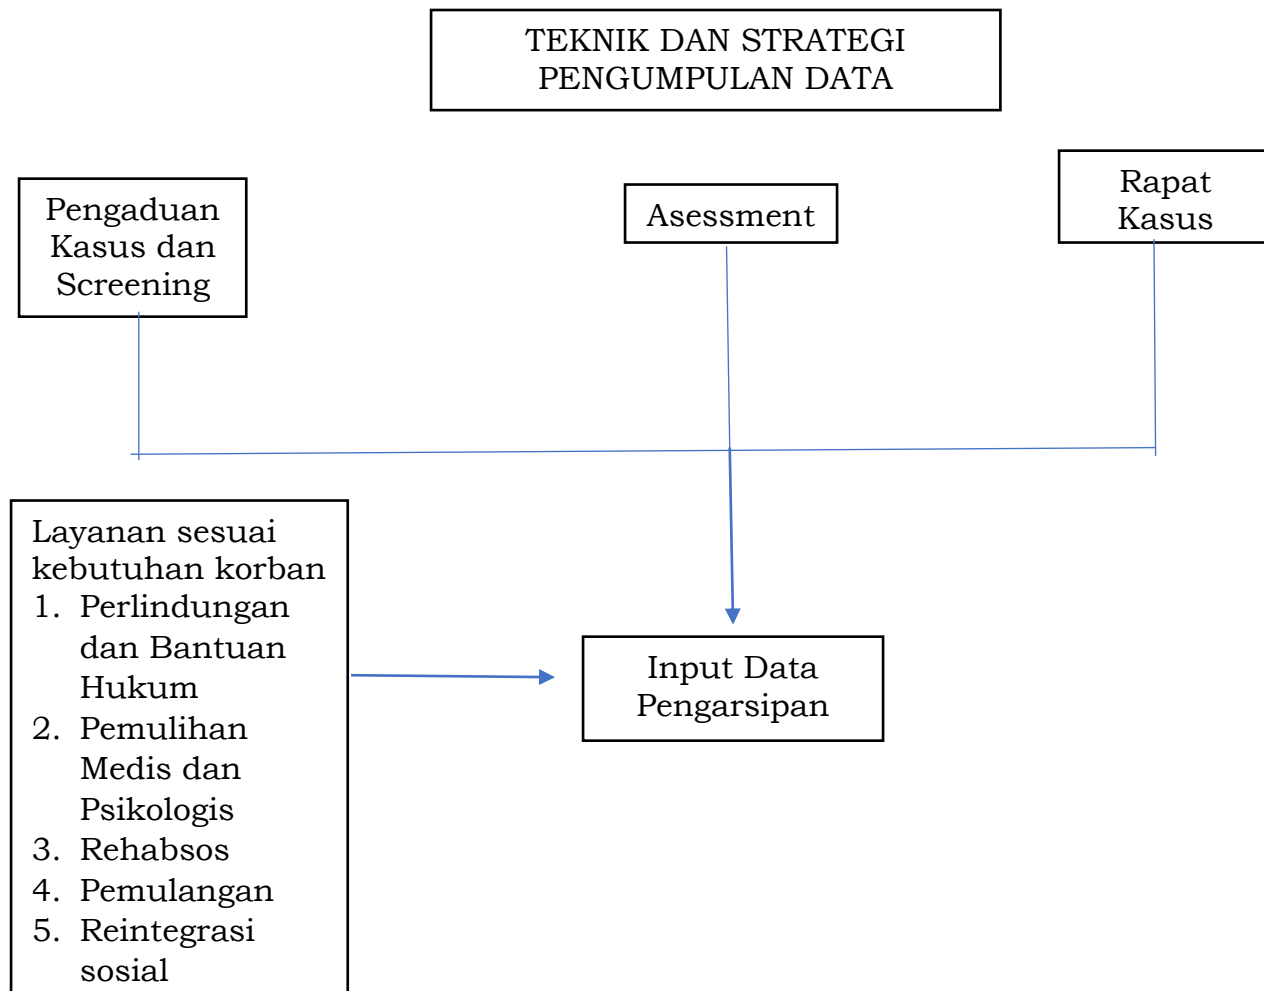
TEKNIK DAN STRATEGI PENGUMPULAN DATA

Pengaduan Kasus dan Screening

Asessment

Rapat Kasus

Layanan sesuai kebutuhan korban
1. Perlindungan dan Bantuan Hukum
2. Pemulihan Medis dan Psikologis
3. Rehabsos
4. Pemulangan
5. Reintegrasi sosial

Input Data Pengarsipan